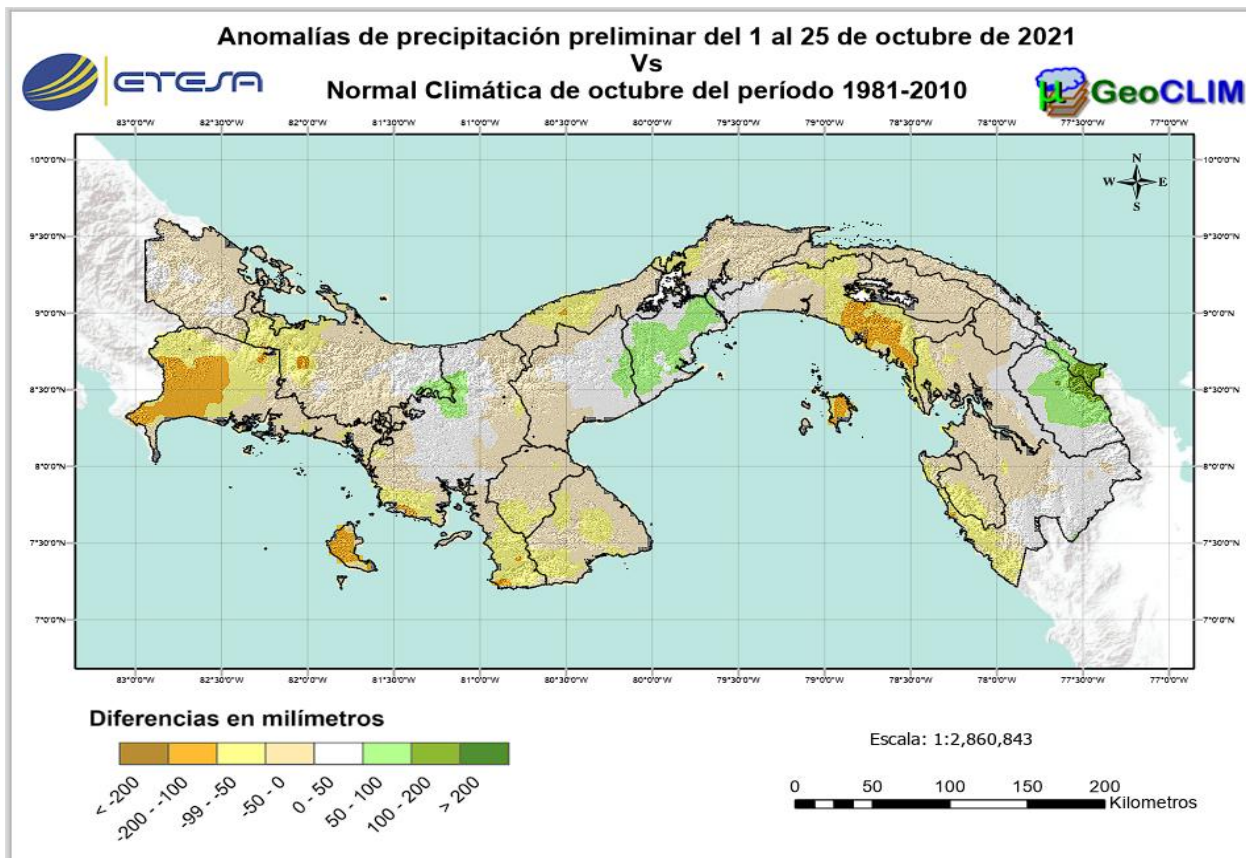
Anomalías de precipitación preliminar del 1 al 25 de octubre de 2021
Vs
Normal Climática de octubre del período 1981-2010

ETESA

GeoCLIM

83°0'0"W 82°30'0"W 82°0'0"W 81°30'0"W 81°0'0"W 80°30'0"W 80°0'0"W 79°30'0"W 79°0'0"W 78°30'0"W 78°0'0"W 77°30'0"W 77°0'0"W

10°0'0"N
9°30'0"N
9°0'0"N
8°30'0"N
8°0'0"N
7°30'0"N
7°0'0"N

N
W E
S

Diferencias en milímetros

< -200
-200 - -100
-99 - -50
-50 - 0
0 - 50
50 - 100
100 - 200
> 200

Escala: 1:2,860,843

0 50 100 150 200
Kilometros